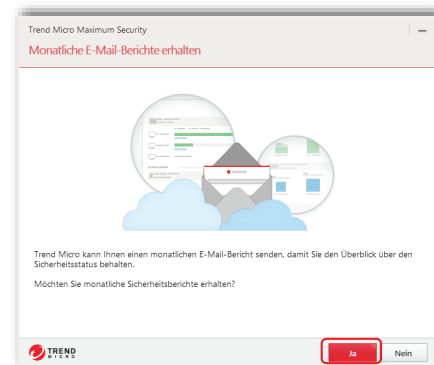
Trend Micro Maximum Security

Monatliche E-Mail-Berichte erhalten

Trend Micro kann Ihnen einen monatlichen E-Mail-Bericht senden, damit Sie den Überblick über den Sicherheitsstatus behalten.

Möchten Sie monatliche Sicherheitsberichte erhalten?

TREND MICRO

Ja

Nein